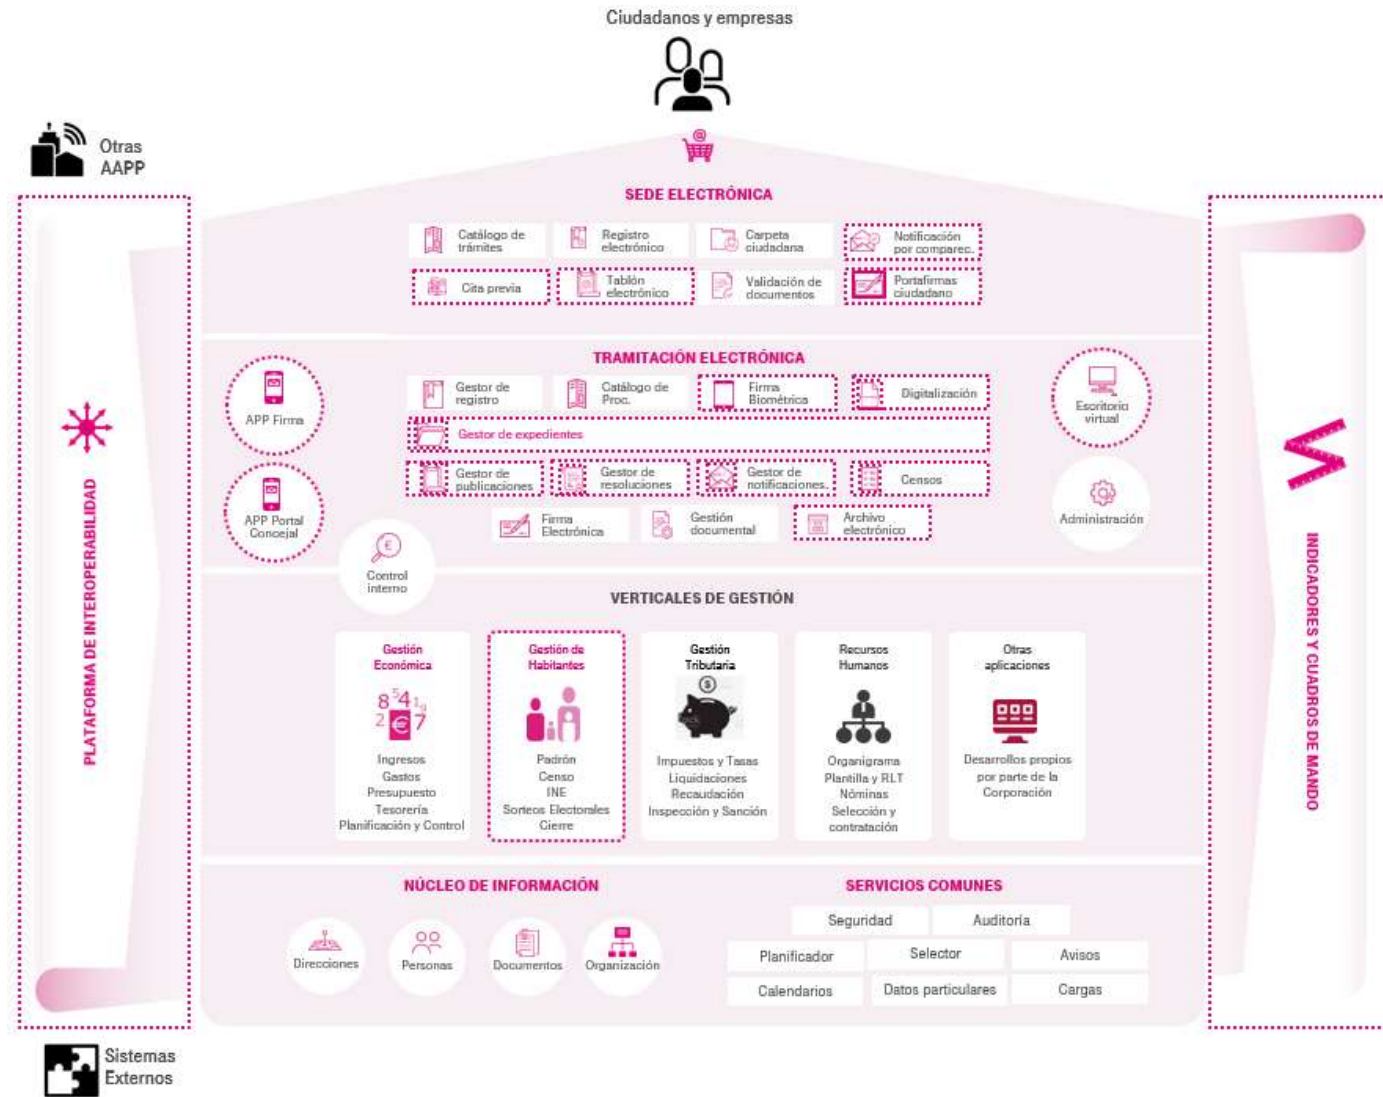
Ciudadanos y empresas

Otras AAPP

PLATAFORMA DE INTEROPERABILIDAD

INDICADORES Y CUADROS DE MANDO

SEDE ELECTRÓNICA

Catálogo de trámites
Registro electrónico
Carpeta ciudadana
Notificación por comparec.
Cita previa
Tablón electrónico
Validación de documentos
Portafirmas ciudadano

TRAMITACIÓN ELECTRÓNICA

APP Firma
APP Portal Concejal
Gestor de registro
Catálogo de Proc.
Firma Biométrica
Digitalización
Escritorio virtual
Gestor de expedientes
Gestor de publicaciones
Gestor de resoluciones
Gestor de notificaciones
Censos
Administración
Firma Electrónica
Gestión documental
Archivo electrónico
Control interno

VERTICALES DE GESTIÓN

Gestión Económica
Ingresos
Gastos
Presupuesto
Tesorería
Planificación y Control

Gestión de Habitantes
Padrón
Censo
INE
Sorteos Electorales
Cierre

Gestión Tributaria
Impuestos y Tasas
Liquidaciones
Recaudación
Inspección y Sanción

Recursos Humanos
Organigrama
Plantilla y RLT
Nóminas
Selección y contratación

Otras aplicaciones
Desarrollos propios por parte de la Corporación

NÚCLEO DE INFORMACIÓN

Direcciones
Personas
Documentos
Organización

SERVICIOS COMUNES

Seguridad
Auditoría
Planificador
Selector
Avisos
Calendarios
Datos particulares
Cargas

Sistemas Externos